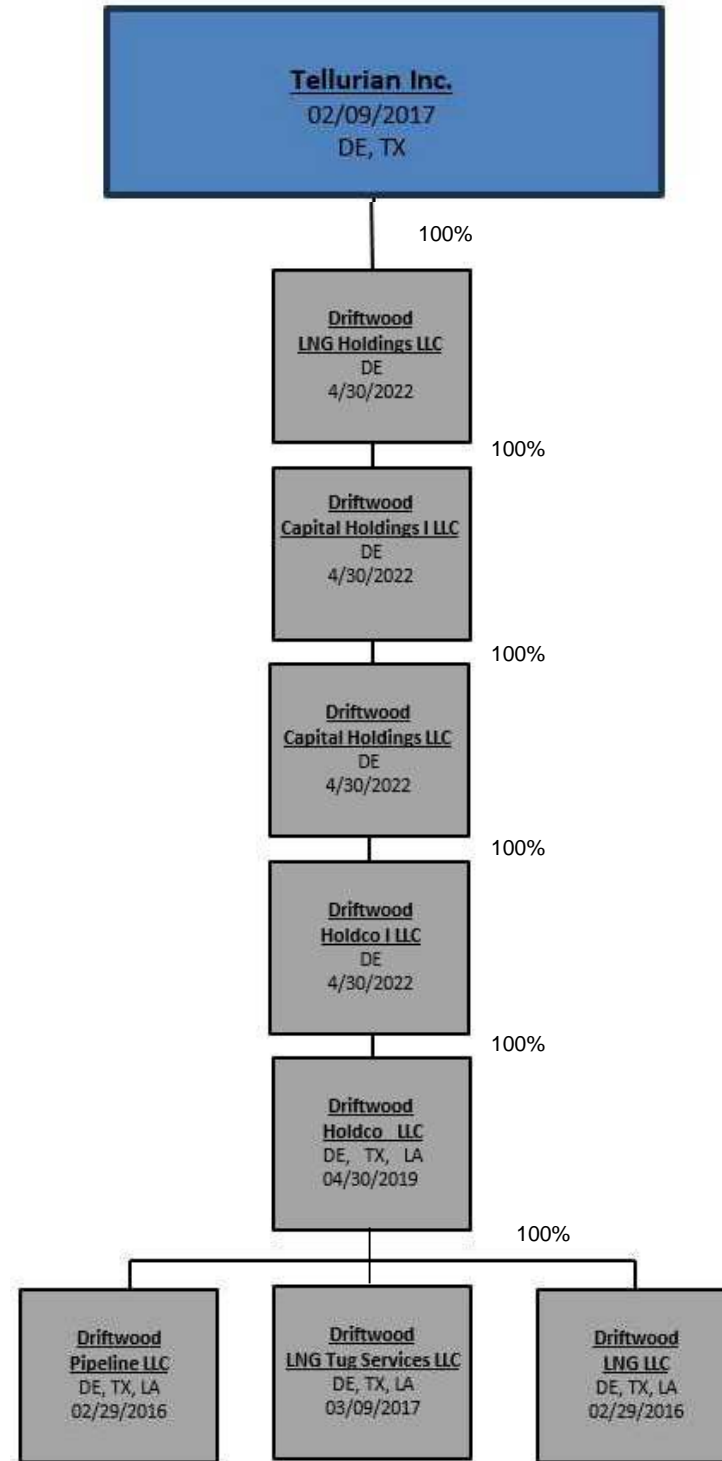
Tellurian Inc.
02/09/2017
DE, TX

100%

Driftwood
LNG Holdings LLC
DE
4/30/2022

100%

Driftwood
Capital Holdings I LLC
DE
4/30/2022

100%

Driftwood
Capital Holdings LLC
DE
4/30/2022

100%

Driftwood
Holdco I LLC
DE
4/30/2022

100%

Driftwood
Holdco LLC
DE, TX, LA
04/30/2019

100%

Driftwood
Pipeline LLC
DE, TX, LA
02/29/2016

Driftwood
LNG Tug Services LLC
DE, TX, LA
03/09/2017

Driftwood
LNG LLC
DE, TX, LA
02/29/2016